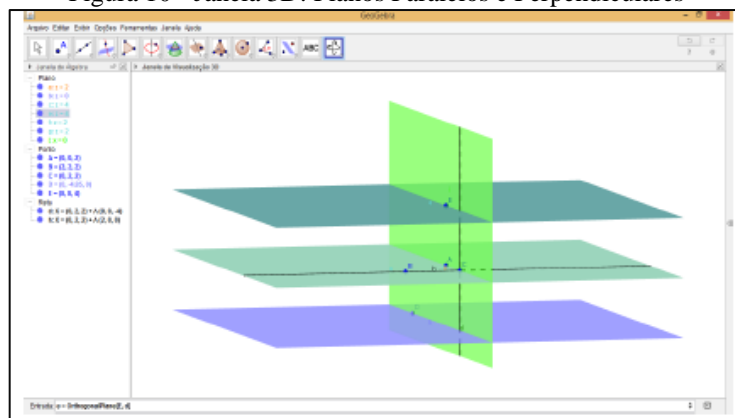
Figura 10 - Janela 3D: Planos Paralelos e Perpendiculares

GeoGebra

Arquivo Editar Exibir Opções Ferramentas Janela Ajuda

Janela de Álgebra

Janela de Visualização 3D

Plano
a: z = 2
b: z = 0
c: z = 4
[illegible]
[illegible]
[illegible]
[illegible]

Ponto
A = (0, 0, 2)
B = (2, 2, 2)
C = (0, 2, 2)
D = (0, -4.05, 0)
E = (0, 0, 4)

Reta
e: X = (0, 2, 2) + λ (0, 0, -4)
f: X = (0, 2, 2) + λ (2, 0, 0)

Entrada: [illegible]